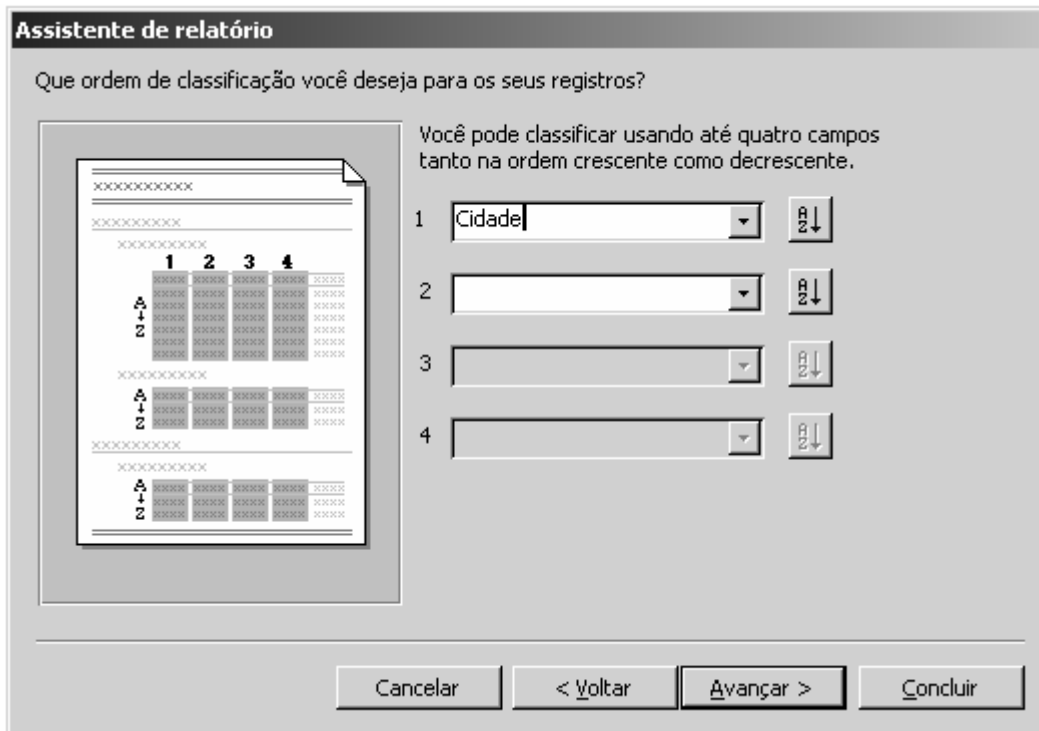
Assistente de relatório

Que ordem de classificação você deseja para os seus registros?

XXXXXXXXXX
XXXXXXXXX
XXXXXXXXX
1 2 3 4
A
Z
XXXXXXXXX
A
Z
XXXXXXXXX
XXXXXXXXX
A
Z

Você pode classificar usando até quatro campos tanto na ordem crescente como decrescente.

1 Cidade

2

3

4

Cancelar

< Voltar

Avançar >

Concluir